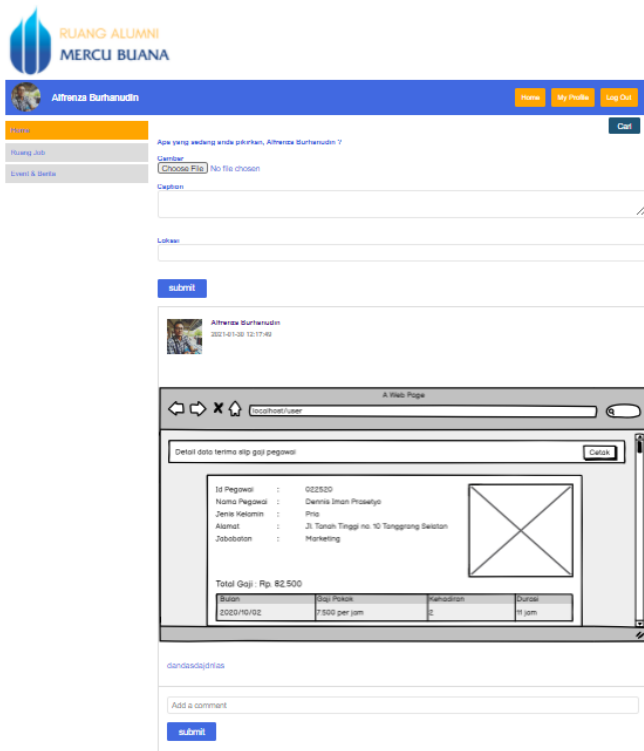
RUANG ALUMNI
MERCU BUANA

Alfrenza Burhanudin

Home | My Profile | Log Out

Cari

Home
Ruang Job
Event & Berita

Apa yang sedang anda pikirkan, Alfrenza Burhanudin ?

Gambar
Choose File No file chosen

Caption

Lokasi

submit

Alfrenza Burhanudin
2021-01-30 12:17:49

A Web Page
localhost/user

Detail data terima slip gaji pegawai
Cetak

Id Pegawai : 022520
Nama Pegawai : Dennis Iman Prasetyo
Jenis Kelamin : Pria
Alamat : Jl. Tanah Tinggi no. 10 Tanggrang Selatan
Jabatan : Marketing

Total Gaji : Rp. 82,500

| Bulan | Gaji Pokok | Kehadiran | Durasi |
|---|---|---|---|
| 2020/10/02 | 7.500 per jam | 2 | 11 jam |

dandasdajdnlas

Add a comment

submit